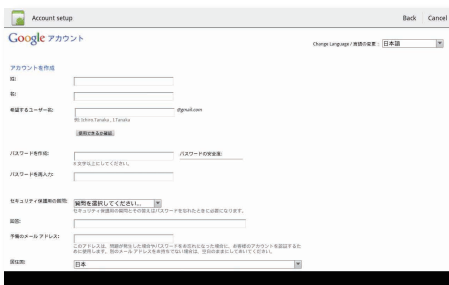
Account setup

Back Cancel

Google アカウント

Change Language / 言語の変更: 日本語

アカウントを作成

姓:

名:

希望するユーザー名: @gmail.com

例: Ichiro.Tanaka, I.Tanaka

使用できるか確認

パスワードを作成: パスワードの安全度:

8 文字以上にしてください。

パスワードを再入力:

セキュリティ保護用の質問: 質問を選択してください。

セキュリティ保護用の質問とその答えはパスワードを忘れたときに必要になります。

回答:

予備のメール アドレス:

このアドレスは、問題が発生した場合やパスワードをお忘れになった場合に、お客様のアカウントを確認するために使用します。別のメール アドレスをお持ちでない場合は、空白のままにしておいてください。

国/地域: 日本